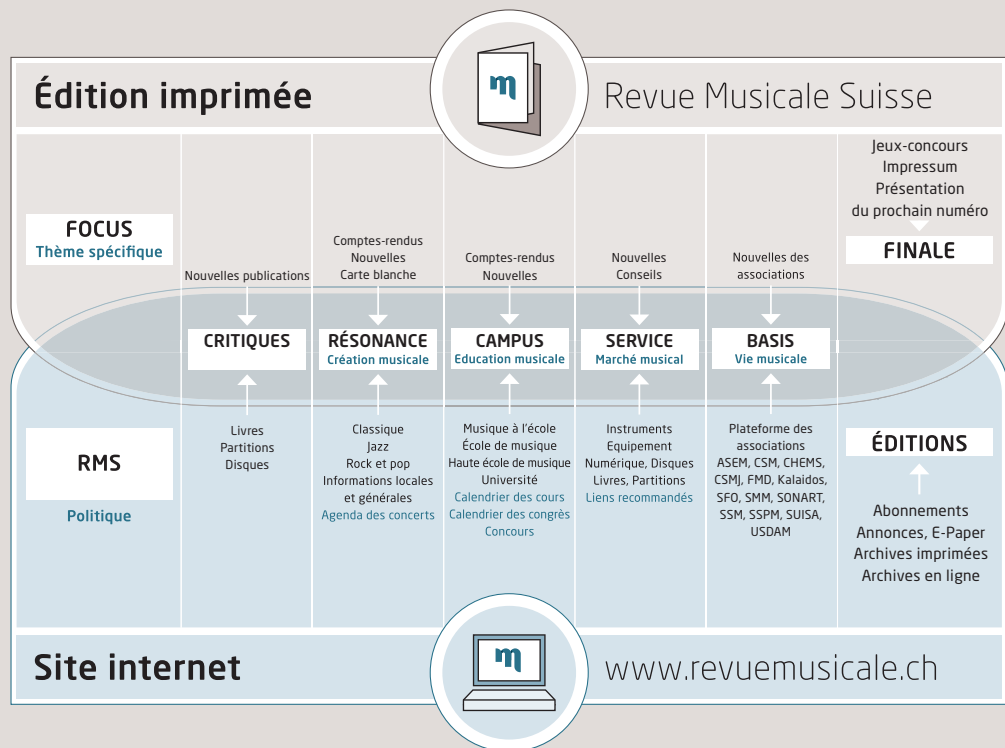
Édition imprimée

m

Revue Musicale Suisse

FOCUS
Thème spécifique

Nouvelles publications

CRITIQUES

Livres
Partitions
Disques

Comptes-rendus
Nouvelles
Carte blanche

RÉSONANCE
Création musicale

Classique
Jazz
Rock et pop
Informations locales et générales
Agenda des concerts

Comptes-rendus
Nouvelles

CAMPUS
Education musicale

Musique à l'école
École de musique
Haute école de musique
Université
Calendrier des cours
Calendrier des congrès
Concours

Nouvelles
Conseils

SERVICE
Marché musical

Instruments
Equipement
Numérique, Disques
Livres, Partitions
Liens recommandés

Nouvelles des associations

BASIS
Vie musicale

Plateforme des associations
ASEM, CSM, CHEMS, CSMJ, FMD, Kalaidos, SFO, SMM, SONART, SSM, SSPM, SUISA, USDAM

Jeux-concours
Impressum
Présentation du prochain numéro

FINALE

ÉDITIONS

Abonnements
Annonces, E-Paper
Archives imprimées
Archives en ligne

RMS

Politique

Site internet

m

www.revuemusicale.ch